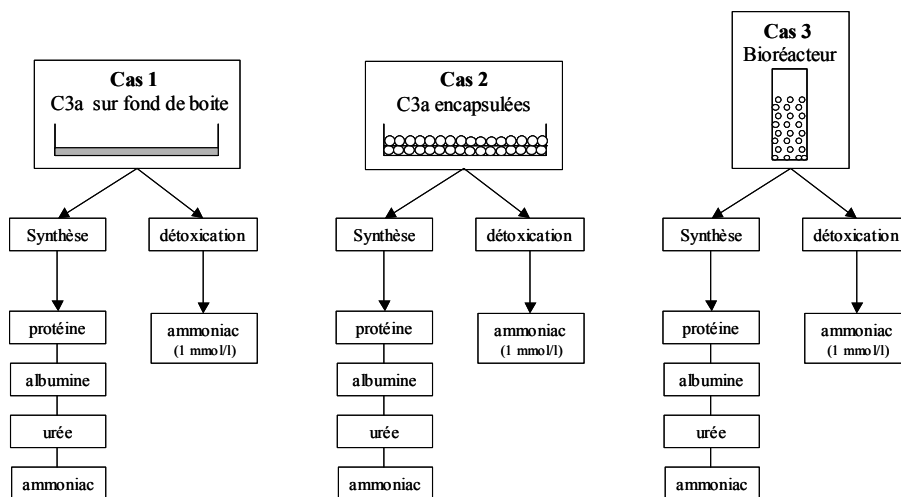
Cas 1
C3a sur fond de boite

Synthèse

protéine

albumine

urée

ammoniac

détoxication

ammoniac
(1 mmol/l)

Cas 2
C3a encapsulées

Synthèse

protéine

albumine

urée

ammoniac

détoxication

ammoniac
(1 mmol/l)

Cas 3
Bioréacteur

Synthèse

protéine

albumine

urée

ammoniac

détoxication

ammoniac
(1 mmol/l)